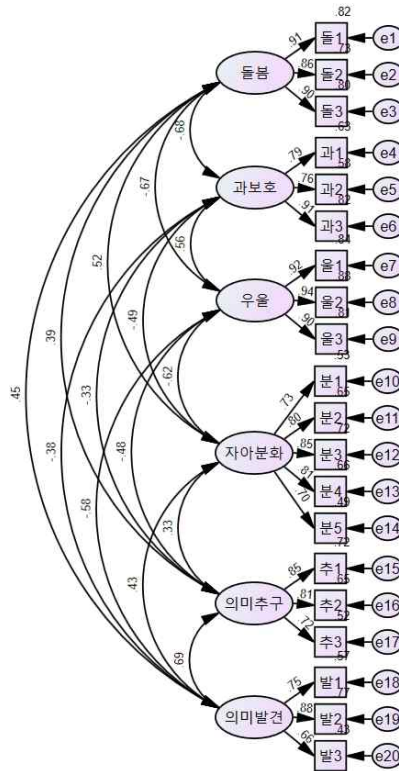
.82
.91
.86
.90
돌봄
돌1
돌2
돌3
.73
.80
e1
e2
e3
.65
.79
.76
.91
과보호
과1
과2
과3
.58
.82
e4
e5
e6
.84
.92
.94
.90
우울
울1
울2
울3
.88
.81
e7
e8
e9
.53
.73
.80
.85
.81
.70
자아분화
분1
분2
분3
분4
분5
.65
.72
.66
.49
e10
e11
e12
e13
e14
.72
.85
.81
.72
의미추구
추1
추2
추3
.65
.52
e15
e16
e17
.57
.75
.88
.66
의미발견
발1
발2
발3
.77
.43
e18
e19
e20
-.68
-.67
.56
.52
-.49
-.62
.39
-.33
-.48
.33
.45
-.38
-.58
.43
.69